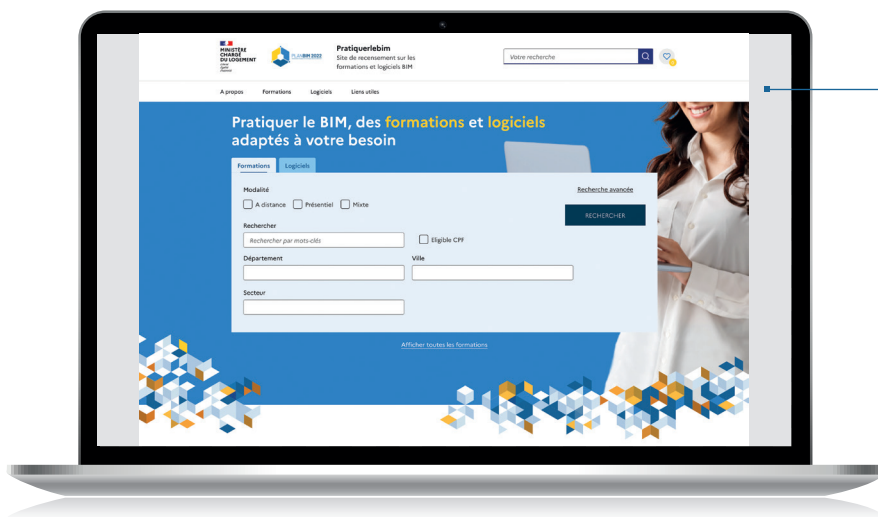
MINISTÈRE CHARGÉ DU LOGEMENT
Liberté Égalité Fraternité

PLAN BIM 2022

Pratiquerlebim
Site de recensement sur les formations et logiciels BIM

Votre recherche

A propos
Formations
Logiciels
Liens utiles

Pratiquer le BIM, des formations et logiciels adaptés à votre besoin

Formations
Logiciels

Modalité
A distance
Présentiel
Mixte

Recherche avancée

RECHERCHER

Rechercher
Rechercher par mots-clés
Eligible CPF

Département
Ville

Secteur

Afficher toutes les formations